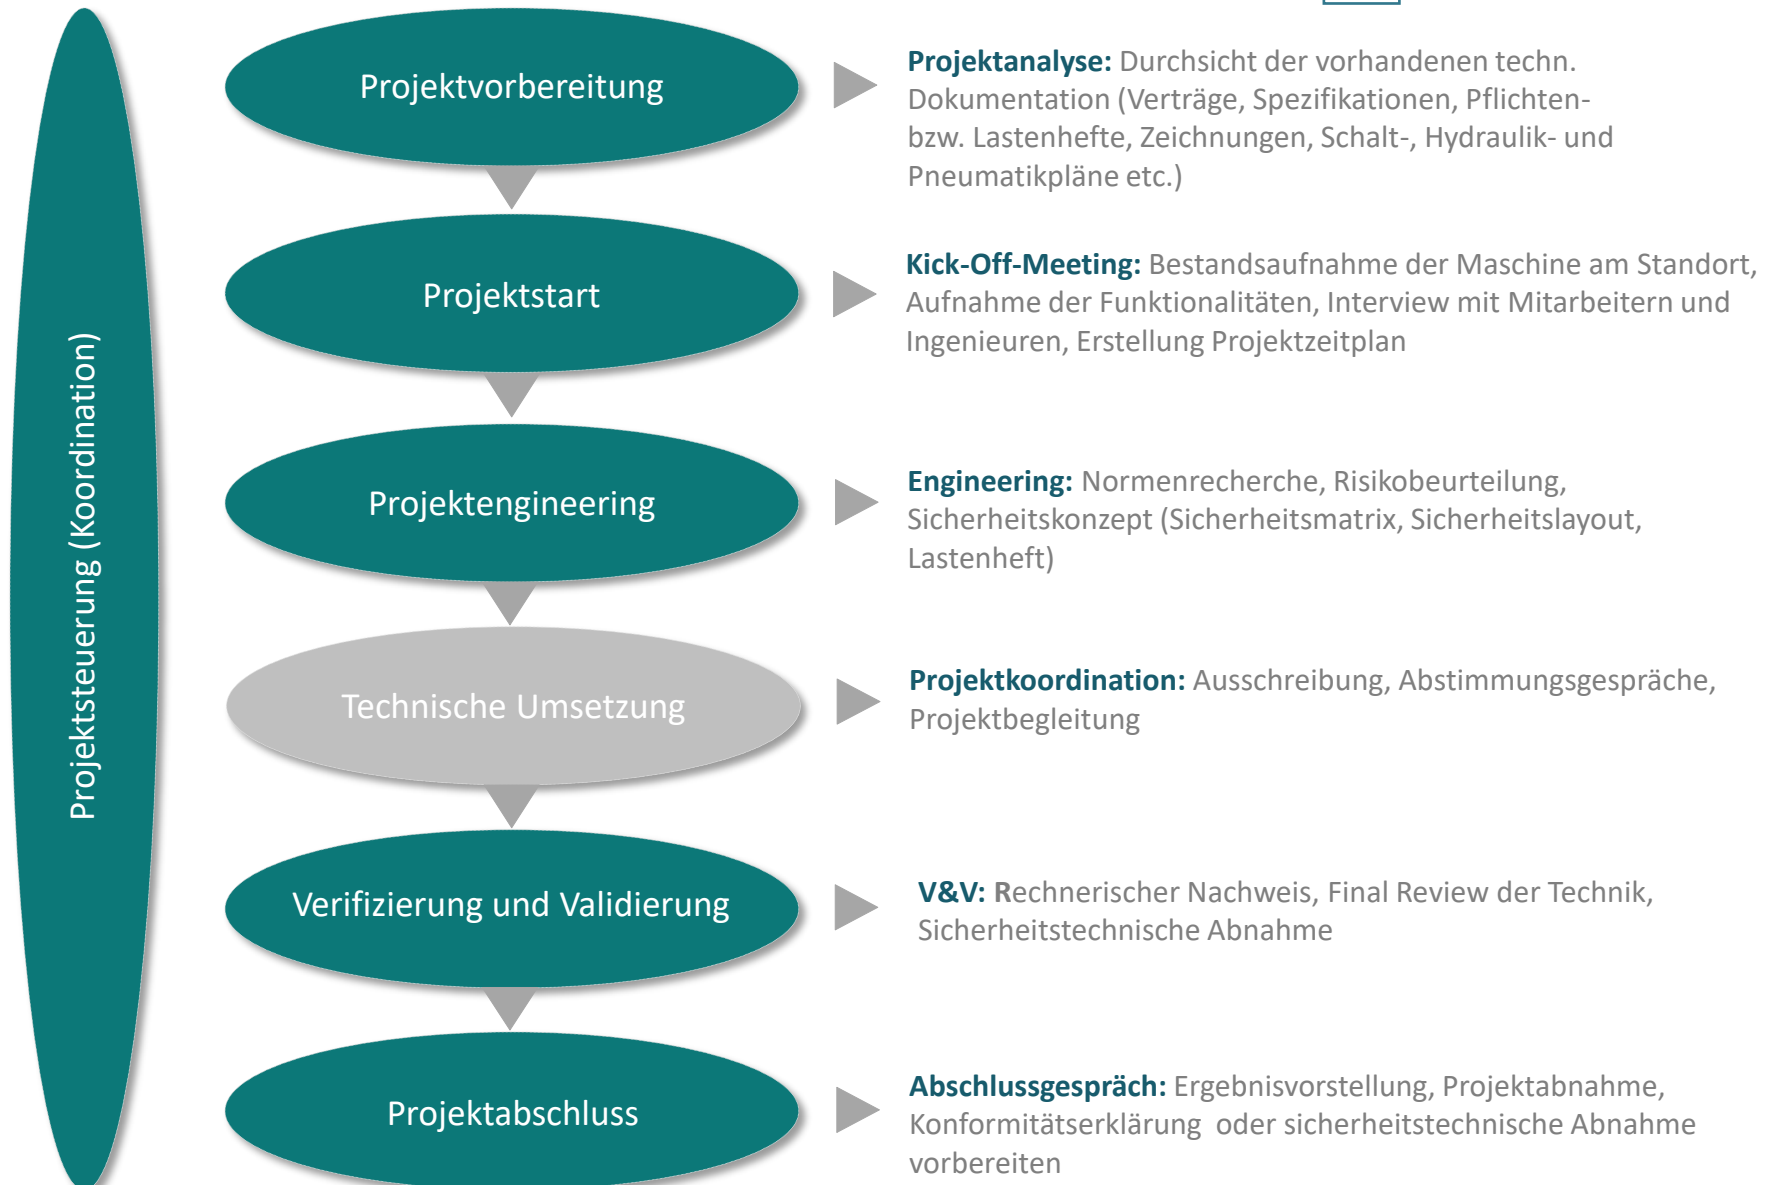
Projektsteuerung (Koordination)

Projektvorbereitung

**Projektanalyse:** Durchsicht der vorhandenen techn. Dokumentation (Verträge, Spezifikationen, Pflichten- bzw. Lastenhefte, Zeichnungen, Schalt-, Hydraulik- und Pneumatikpläne etc.)

Projektstart

**Kick-Off-Meeting:** Bestandsaufnahme der Maschine am Standort, Aufnahme der Funktionalitäten, Interview mit Mitarbeitern und Ingenieuren, Erstellung Projektzeitplan

Projektengineering

**Engineering:** Normenrecherche, Risikobeurteilung, Sicherheitskonzept (Sicherheitsmatrix, Sicherheitslayout, Lastenheft)

Technische Umsetzung

**Projektkoordination:** Ausschreibung, Abstimmungsgespräche, Projektbegleitung

Verifizierung und Validierung

**V&V: R**echnerischer Nachweis, Final Review der Technik, Sicherheitstechnische Abnahme

Projektabschluss

**Abschlussgespräch:** Ergebnisvorstellung, Projektabnahme, Konformitätserklärung oder sicherheitstechnische Abnahme vorbereiten